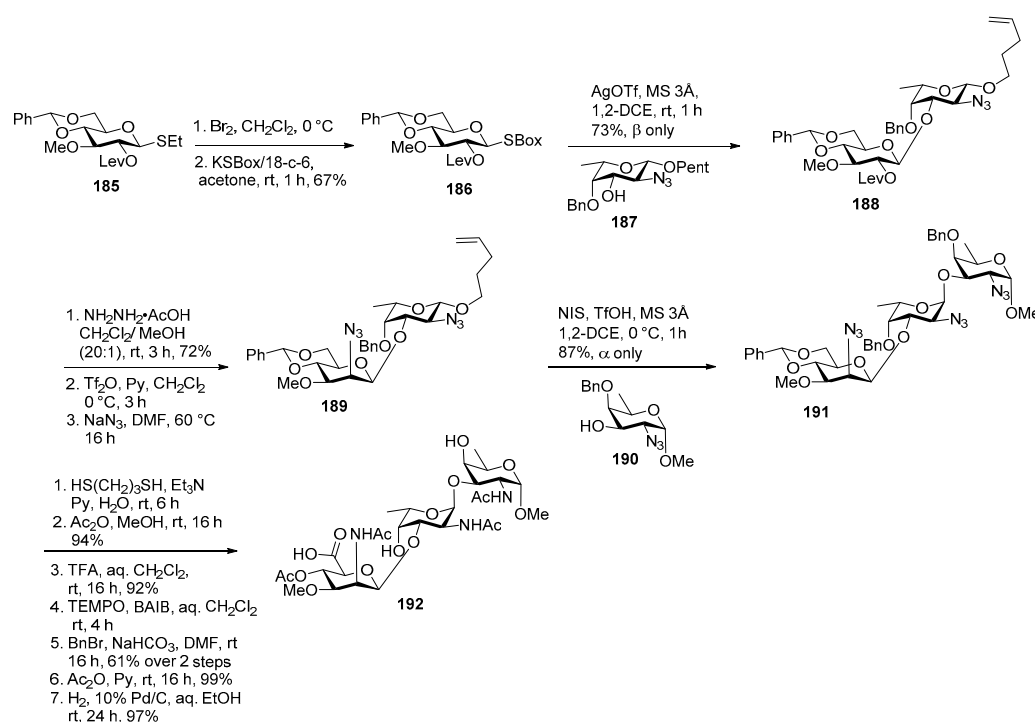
Ph
O
O
MeO
LevO
SEt
185

1. $Br_2$, $CH_2Cl_2$, 0 °C
2. KSBox/18-c-6, acetone, rt, 1 h, 67%

Ph
O
O
MeO
LevO
SBox
186

AgOTf, MS 3Å, 1,2-DCE, rt, 1 h
73%, β only

OPent
$N_3$
OH
BnO
187

Ph
MeO
LevO
BnO
$N_3$
O
188

1. $NH_2NH_2$•AcOH $CH_2Cl_2$/ MeOH (20:1), rt, 3 h, 72%
2. $Tf_2O$, Py, $CH_2Cl_2$ 0 °C, 3 h
3. $NaN_3$, DMF, 60 °C 16 h

Ph
MeO
$N_3$
BnO
$N_3$
189

NIS, TfOH, MS 3Å
1,2-DCE, 0 °C, 1h
87%, α only

BnO
HO
$N_3$
OMe
190

BnO
Ph
MeO
$N_3$
BnO
$N_3$
$N_3$
OMe
191

1. $HS(CH_2)_3SH$, $Et_3N$ Py, $H_2O$, rt, 6 h
2. $Ac_2O$, MeOH, rt, 16 h 94%
3. TFA, aq. $CH_2Cl_2$, rt, 16 h, 92%
4. TEMPO, BAIB, aq. $CH_2Cl_2$ rt, 4 h
5. BnBr, $NaHCO_3$, DMF, rt 16 h, 61% over 2 steps
6. $Ac_2O$, Py, rt, 16 h, 99%
7. $H_2$, 10% Pd/C, aq. EtOH rt, 24 h, 97%

HO
AcHN
OMe
HO
O
NHAc
HO
NHAc
AcO
MeO
192